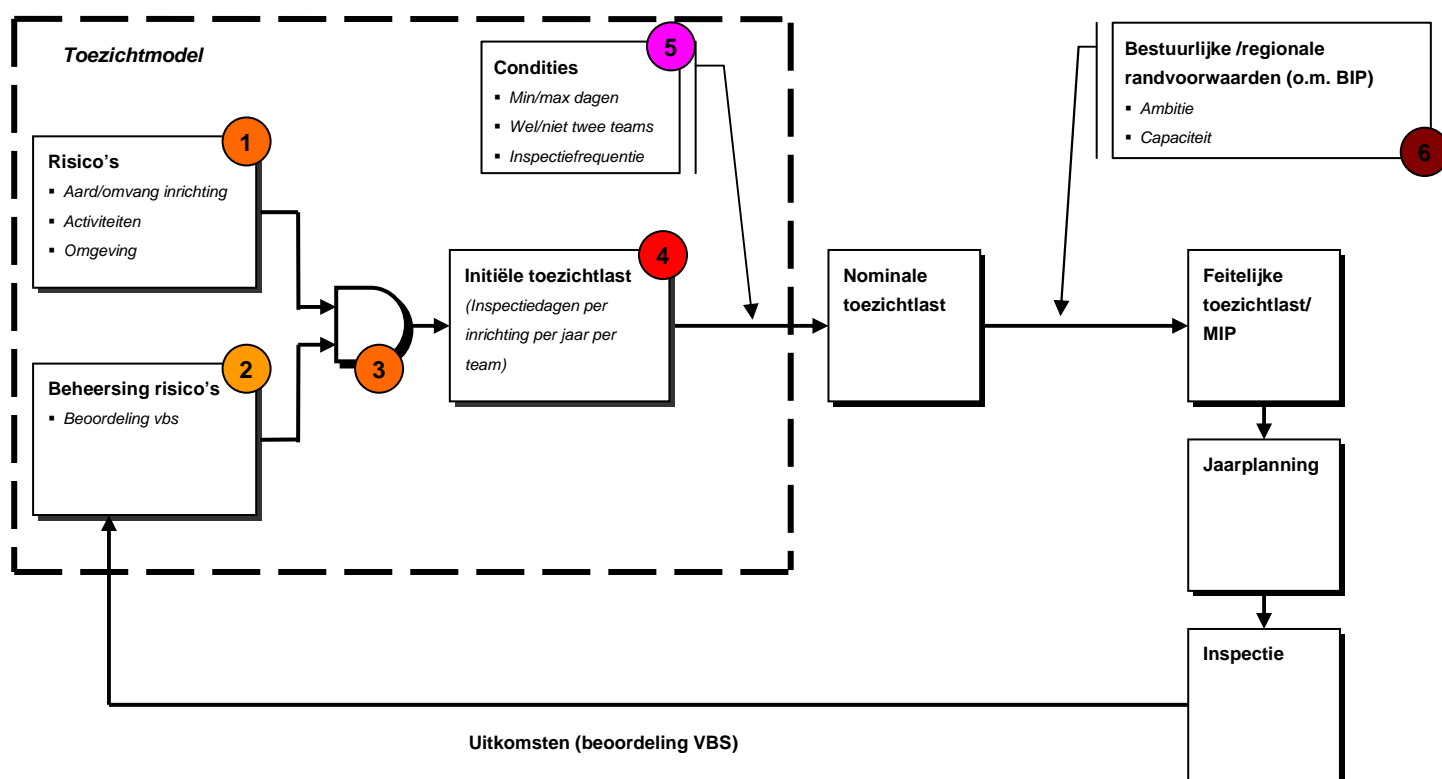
Toezichtmodel

5
Condities
▪ Min/max dagen
▪ Wel/niet twee teams
▪ Inspectiefrequentie

Bestuurlijke /regionale randvoorwaarden (o.m. BIP)
▪ Ambitie
▪ Capaciteit
6

1
Risico's
▪ Aard/omvang inrichting
▪ Activiteiten
▪ Omgeving

4
Initiële toezichtlast
(Inspectiedagen per inrichting per jaar per team)

Nominale toezichtlast

Feitelijke toezichtlast/ MIP

3

2
Beheersing risico's
▪ Beoordeling vbs

Jaarplanning

Inspectie

Uitkomsten (beoordeling VBS)